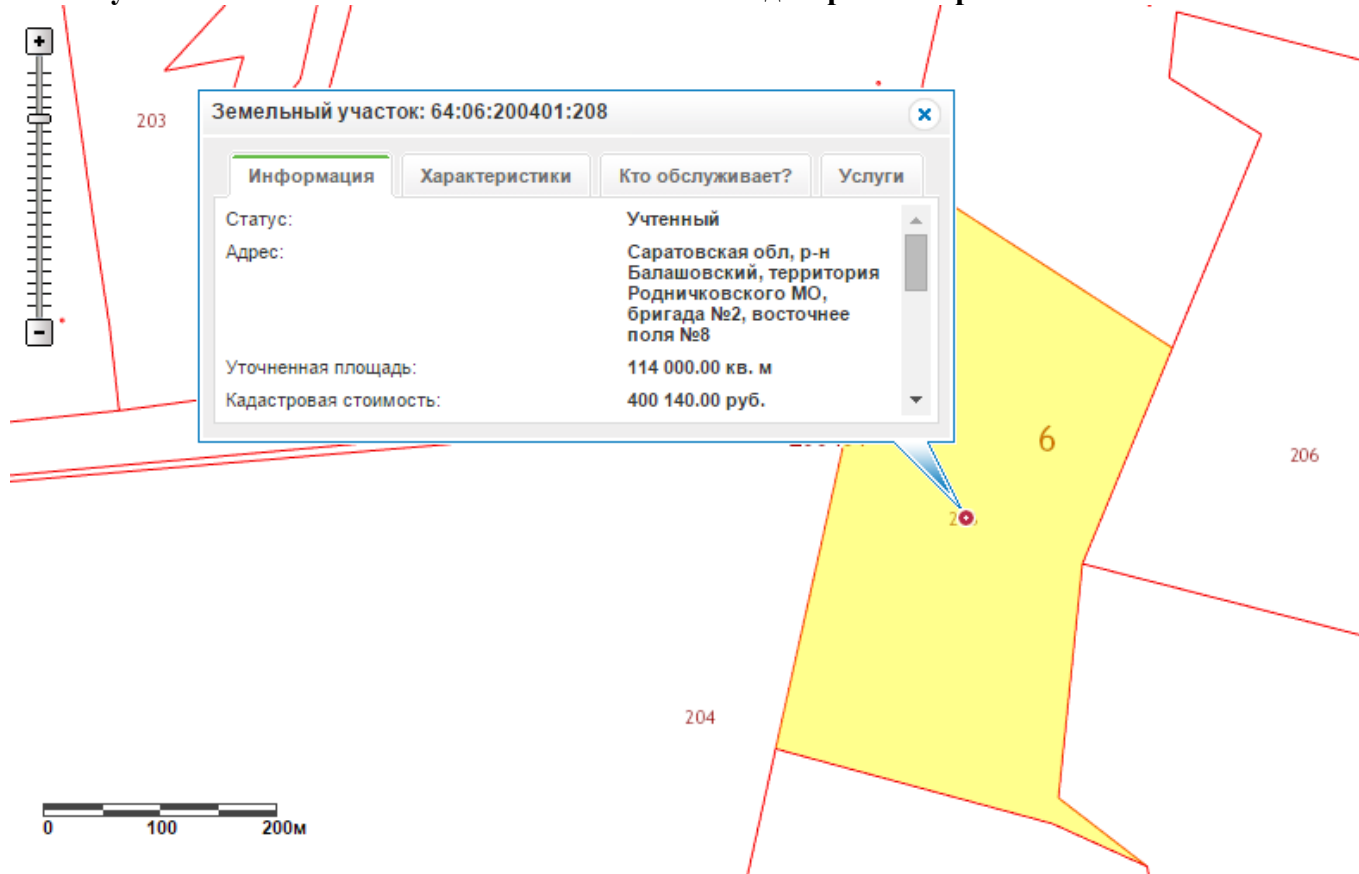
Земельный участок: 64:06:200401:208

Информация | Характеристики | Кто обслуживает? | Услуги

Статус: Учтенный

Адрес: Саратовская обл, р-н Балашовский, территория Родничковского МО, бригада №2, восточнее поля №8

Уточненная площадь: 114 000.00 кв. м

Кадастровая стоимость: 400 140.00 руб.

203

6

206

20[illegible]

204

0 100 200м